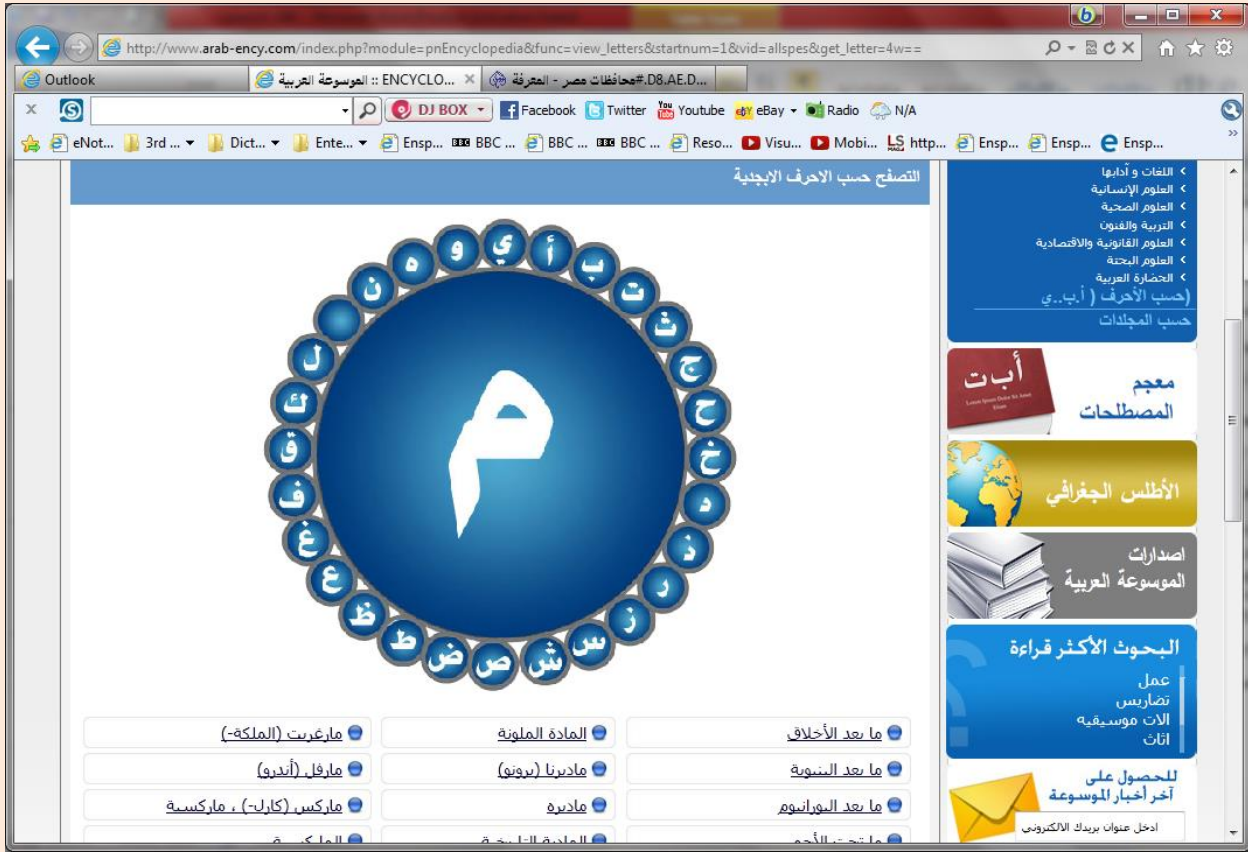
http://www.arab-ency.com/index.php?module=pnEncyclopedia&func=view_letters&startnum=1&vid=allspes&get_letter=4w==

Outlook
الموسوعة العربية :: ENCYCLO... ×
محافظات مصر - المعرفة#D8.AE.D...

DJ BOX Facebook Twitter Youtube eBay Radio N/A

eNot... 3rd ... Dict... Ente... Ensp... BBC ... BBC ... BBC ... Reso... Visu... Mobi... http... Ensp... Ensp... Ensp...

التصفح حسب الاحرف الابجدية

أ ب ت ث ج ح خ د ذ ر ز س ش ص ض ط ظ ع غ ف ق ك ل م ن ه و ي

م

اللغات و آدابها
العلوم الإنسانية
العلوم الصحية
التربية والفنون
العلوم القانونية والاقتصادية
العلوم البحتة
الحضارة العربية
(حسب الأحرف ( أ.ب..ي
حسب المجلدات

أ ب ت
معجم المصطلحات

الأطلس الجغرافي

اصدارات الموسوعة العربية

البحوث الأكثر قراءة
عمل
تضاريس
الات موسيقيه
اثاث

للحصول على آخر أخبار الموسوعة
ادخل عنوان بريدك الالكتروني

| ما بعد الأخلاق | المادة الملونة | مارغريت (الملكة-) |
|---|---|---|
| ما بعد البنيوية | مادرنا (برونو) | مارفل (أندرو) |
| ما بعد اليورانيوم | مادره | ماركس (كارل-) ، ماركسية |
| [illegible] | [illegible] | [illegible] |